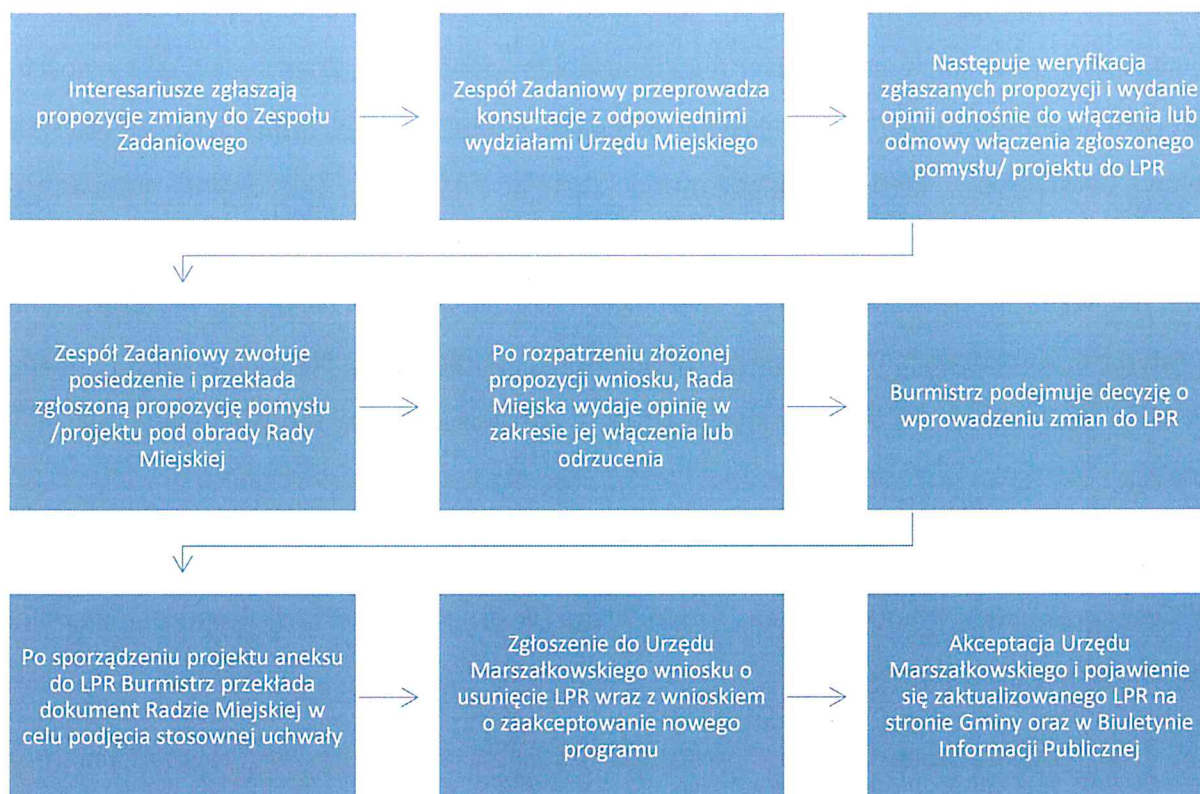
Interesariusze zgłaszają propozycje zmiany do Zespołu Zadaniowego

Zespół Zadaniowy przeprowadza konsultacje z odpowiednimi wydziałami Urzędu Miejskiego

Następuje weryfikacja zgłaszanych propozycji i wydanie opinii odnośnie do włączenia lub odmowy włączenia zgłoszonego pomysłu/ projektu do LPR

Zespół Zadaniowy zwołuje posiedzenie i przekłada zgłoszoną propozycję pomysłu /projektu pod obrady Rady Miejskiej

Po rozpatrzeniu złożonej propozycji wniosku, Rada Miejska wydaje opinię w zakresie jej włączenia lub odrzucenia

Burmistrz podejmuje decyzję o wprowadzeniu zmian do LPR

Po sporządzeniu projektu aneksu do LPR Burmistrz przekłada dokument Radzie Miejskiej w celu podjęcia stosownej uchwały

Zgłoszenie do Urzędu Marszałkowskiego wniosku o usunięcie LPR wraz z wnioskiem o zaakceptowanie nowego programu

Akceptacja Urzędu Marszałkowskiego i pojawienie się zaktualizowanego LPR na stronie Gminy oraz w Biuletynie Informacji Publicznej